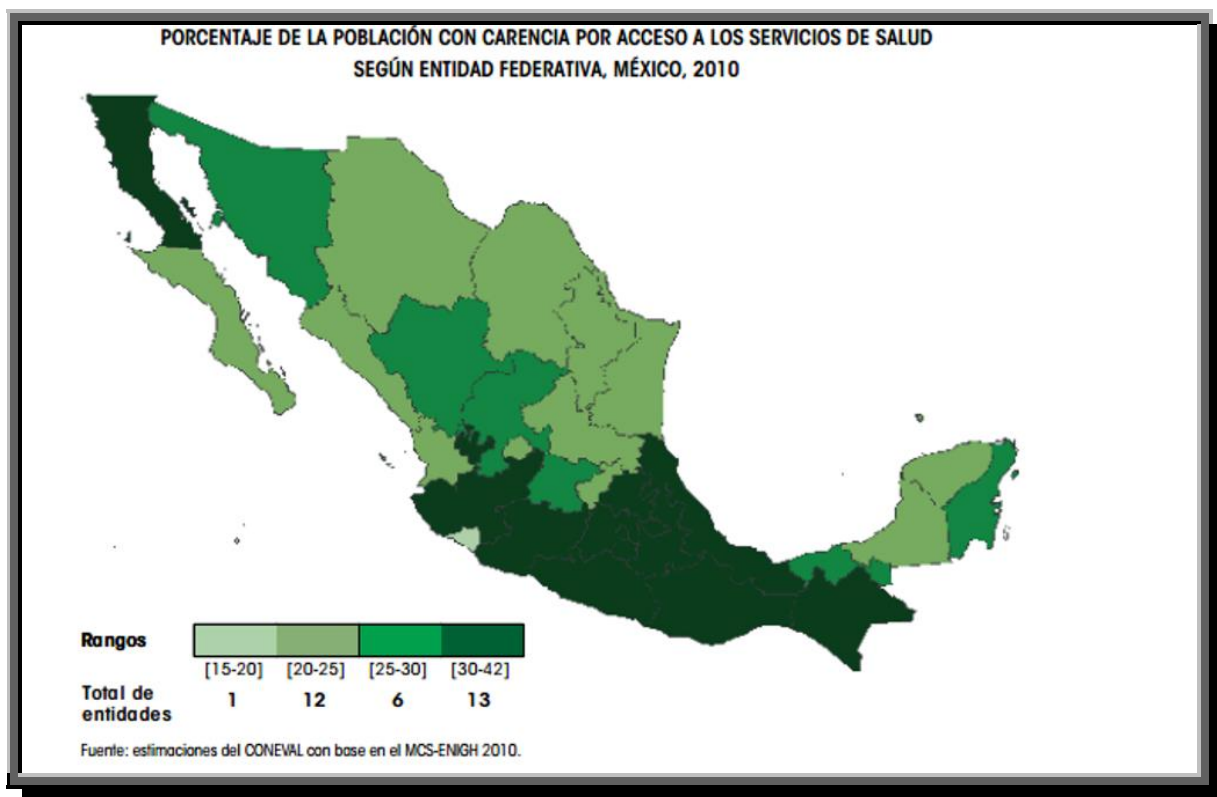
PORCENTAJE DE LA POBLACIÓN CON CARENCIA POR ACCESO A LOS SERVICIOS DE SALUD
SEGÚN ENTIDAD FEDERATIVA, MÉXICO, 2010

| Rangos | [15-20] | [20-25] | [25-30] | [30-42] |
|---|---|---|---|---|
| Total de entidades | 1 | 12 | 6 | 13 |

Fuente: estimaciones del CONEVAL con base en el MCS-ENIGH 2010.